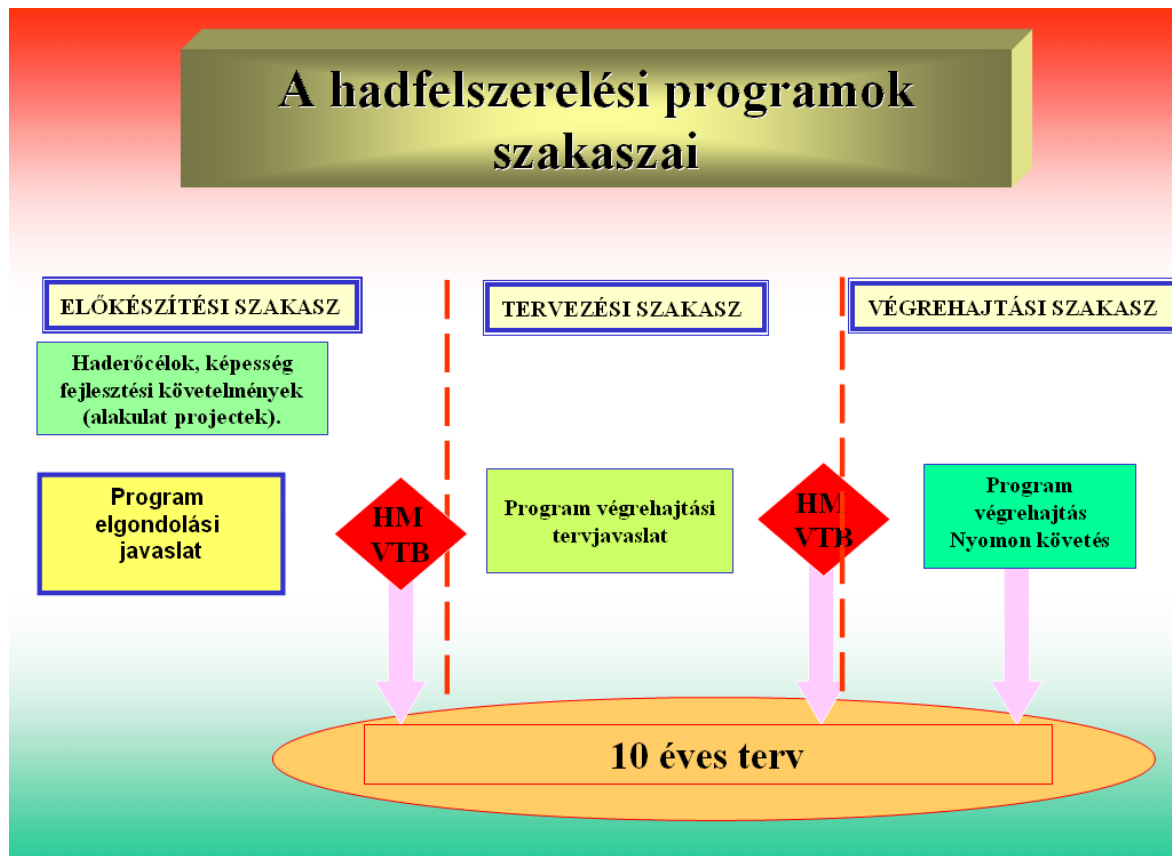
A hadfelszerelési programok szakaszai

ELŐKÉSZÍTÉSI SZAKASZ

TERVEZÉSI SZAKASZ

VÉGREHAJTÁSI SZAKASZ

Haderőcélok, képesség fejlesztési követelmények (alakulat projectek).

Program elgondolási javaslat

HM VTB

Program végrehajtási tervjavaslat

HM VTB

Program végrehajtás Nyomon követés

10 éves terv